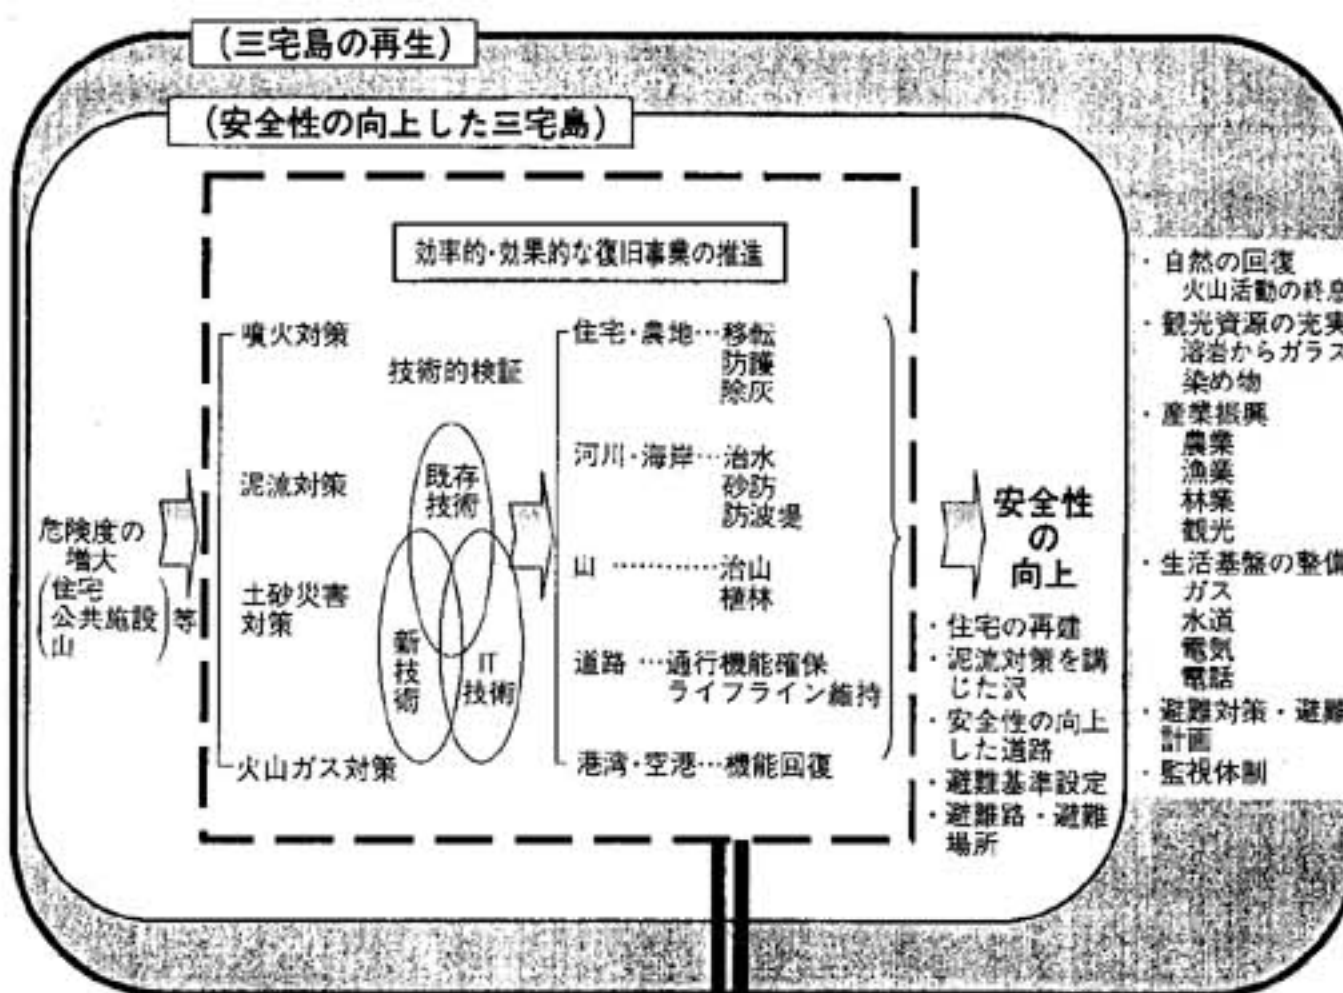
（三宅島の再生）

（安全性の向上した三宅島）

効率的・効果的な復旧事業の推進

危険度の増大
（住宅
公共施設
山）等

噴火対策

泥流対策

土砂災害対策

火山ガス対策

技術的検証

既存技術

新技術

IT技術

住宅・農地…移転
防護
除灰

河川・海岸…治水
砂防
防波堤

山 …………治山
植林

道路 …通行機能確保
ライフライン維持

港湾・空港…機能回復

安全性の向上

・住宅の再建
・泥流対策を講じた沢
・安全性の向上した道路
・避難基準設定
・避難路・避難場所

・自然の回復
火山活動の終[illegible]
・観光資源の充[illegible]
溶岩からガラ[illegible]
染め物
・産業振興
農業
漁業
林業
観光
・生活基盤の整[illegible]
ガス
水道
電気
電話
・避難対策・避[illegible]
計画
・監視体制